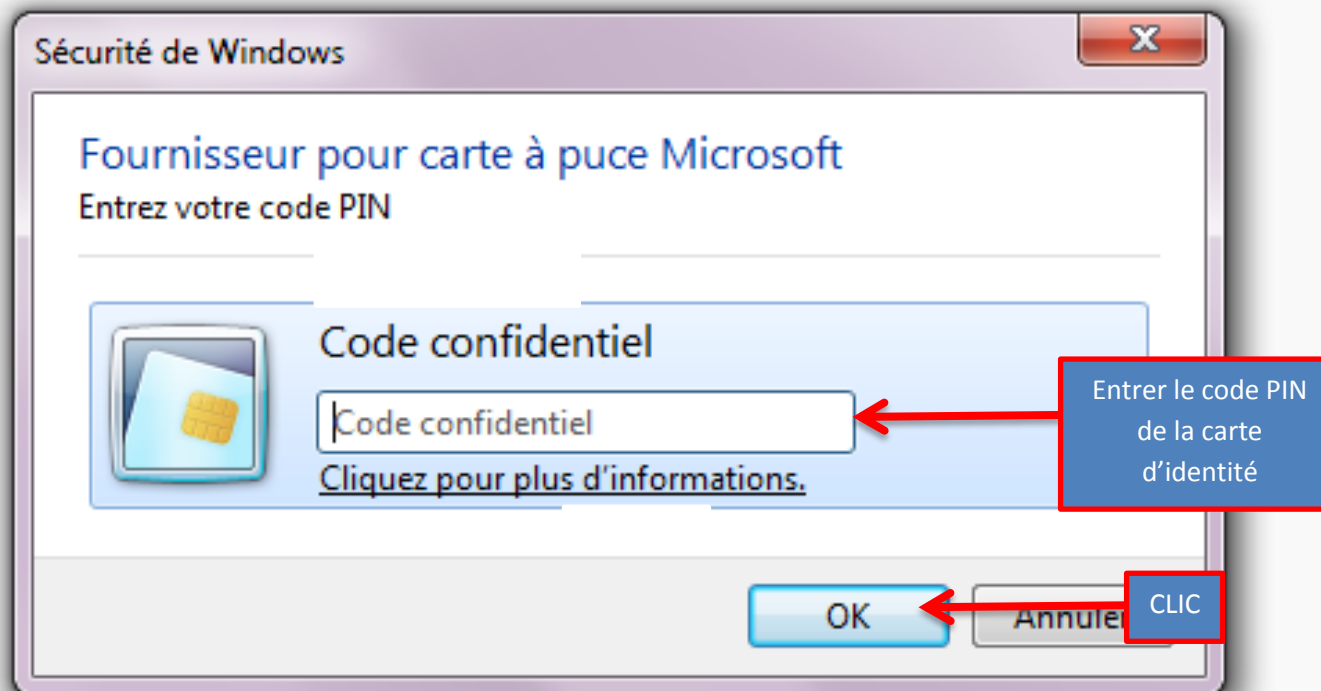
Sécurité de Windows

Fournisseur pour carte à puce Microsoft

Entrez votre code PIN

Code confidentiel

Code confidentiel

Cliquez pour plus d'informations.

Entrer le code PIN de la carte d'identité

OK

Annuler

CLIC